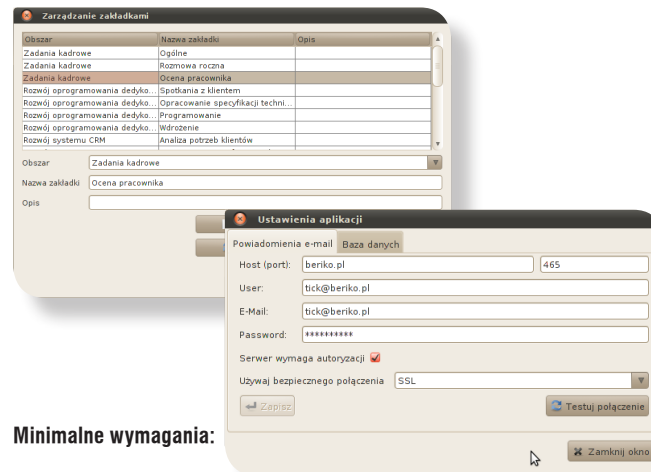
Zarządzanie zakładkami

| Obszar | Nazwa zakładki | Opis |
|---|---|---|
| Zadania kadrowe | Ogólne | |
| Zadania kadrowe | Rozmowa roczna | |
| Zadania kadrowe | Ocena pracownika | |
| Rozwój oprogramowania dedyko... | Spotkania z klientem | |
| Rozwój oprogramowania dedyko... | Opracowanie specyfikacji techni... | |
| Rozwój oprogramowania dedyko... | Programowanie | |
| Rozwój oprogramowania dedyko... | Wdrożenie | |
| Rozwój systemu CRM | Analiza potrzeb klientów | |

Obszar Zadania kadrowe

Nazwa zakładki Ocena pracownika

Opis

Ustawienia aplikacji

Powiadomienia e-mail Baza danych

Host (port): beriko.pl 465

User: tick@beriko.pl

E-Mail: tick@beriko.pl

Password: *********

Serwer wymaga autoryzacji

Używaj bezpiecznego połączenia SSL

Zapisz

Testuj połączenie

Zamknij okno

Minimalne wymagania: